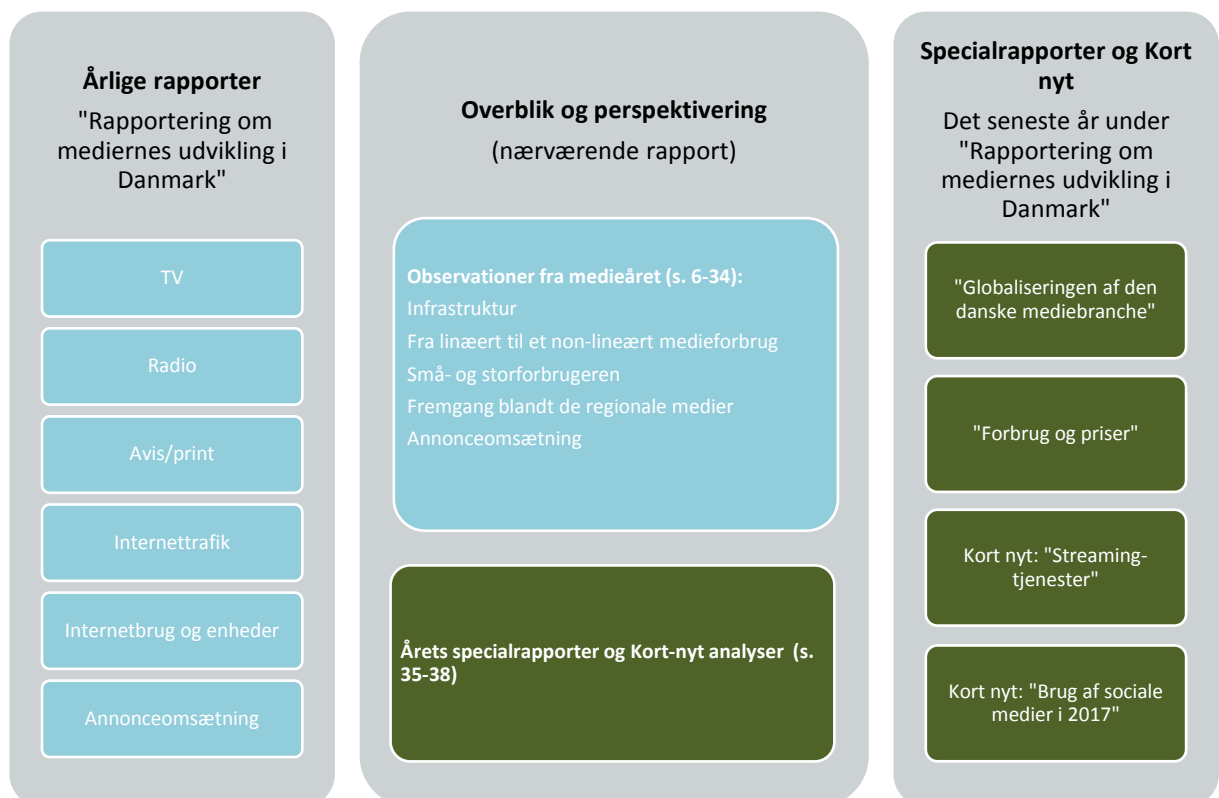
Årlige rapporter

"Rapportering om mediernes udvikling i Danmark"

TV

Radio

Avis/print

Internettrafik

Internetbrug og enheder

Annonceomsætning

Overblik og perspektivering

(nærværende rapport)

Observationer fra medieåret (s. 6-34):
Infrastruktur
Fra linæert til et non-lineært medieforbrug
Små- og storforbrugeren
Fremgang blandt de regionale medier
Annonceomsætning

Årets specialrapporter og Kort-nyt analyser (s. 35-38)

Specialrapporter og Kort nyt

Det seneste år under "Rapportering om mediernes udvikling i Danmark"

"Globaliseringen af den danske mediebranche"

"Forbrug og priser"

Kort nyt: "Streaming-tjenester"

Kort nyt: "Brug af sociale medier i 2017"